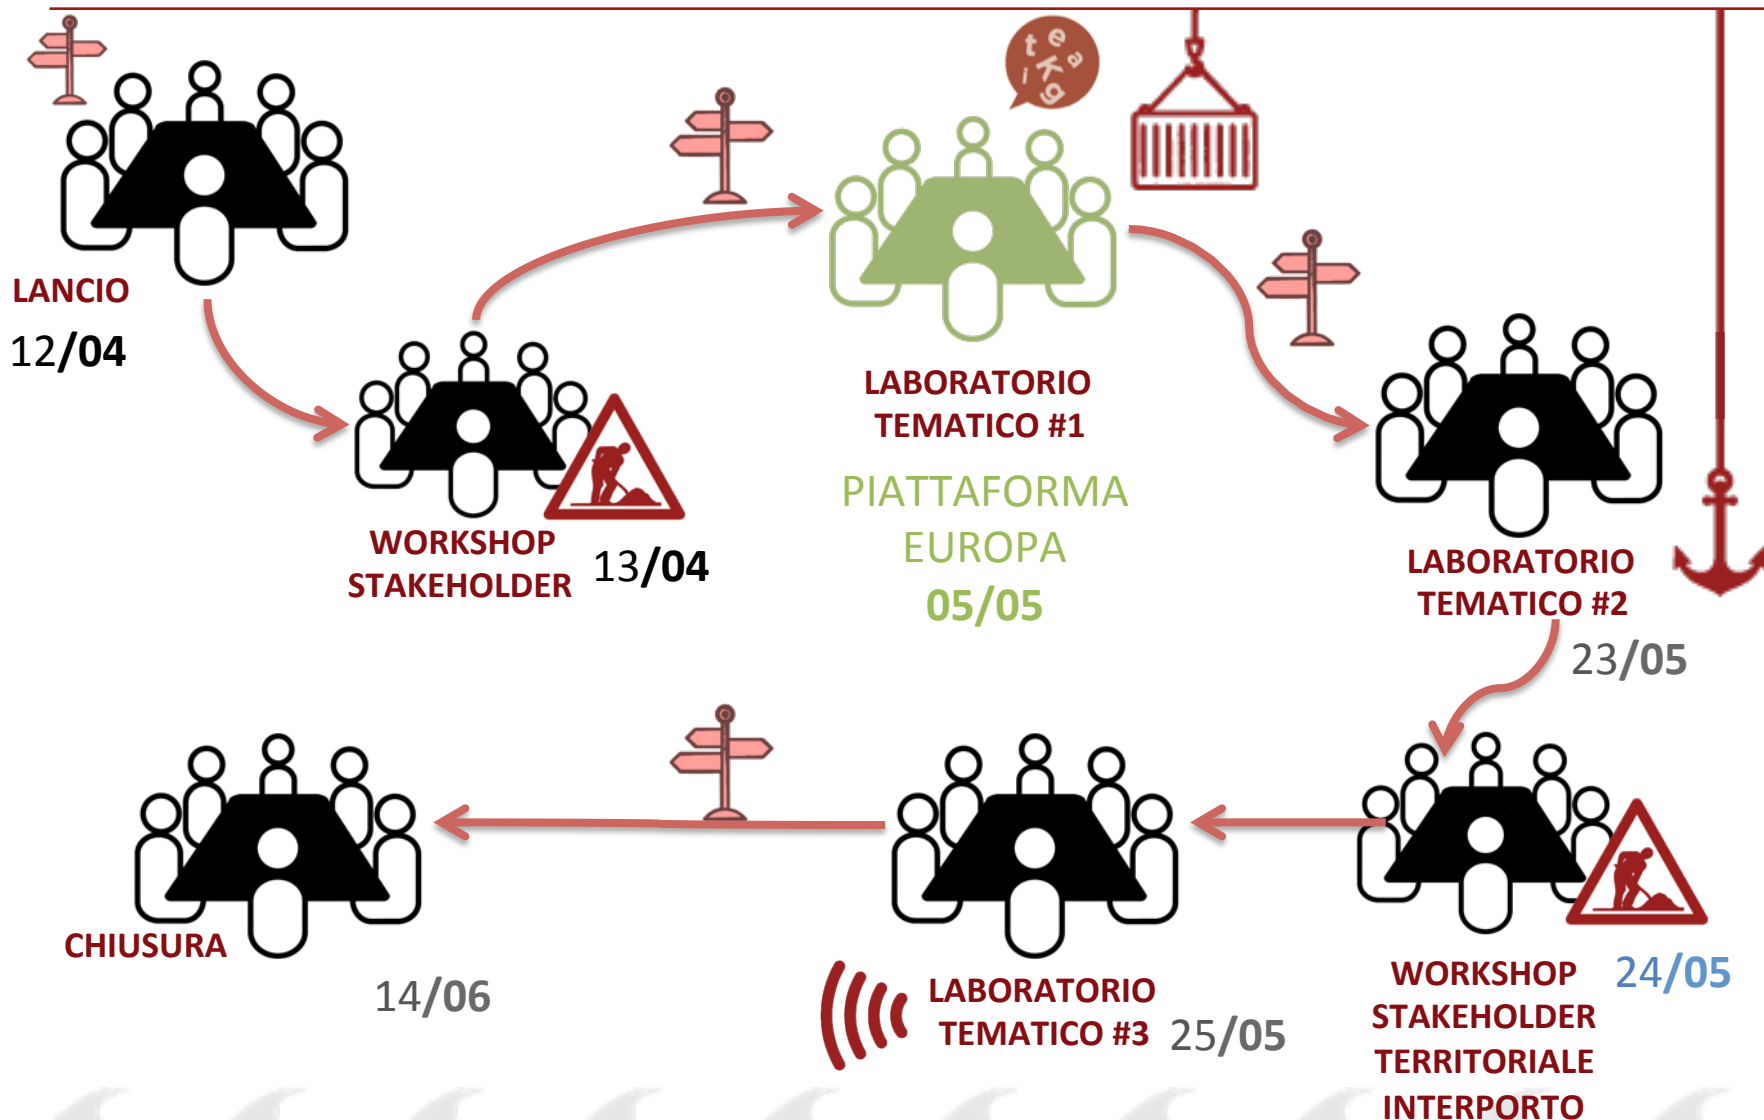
LANCIO
12/04

WORKSHOP STAKEHOLDER 13/04

teaKgi

LABORATORIO TEMATICO #1
PIATTAFORMA EUROPA
05/05

LABORATORIO TEMATICO #2
23/05

WORKSHOP STAKEHOLDER TERRITORIALE INTERPORTO 24/05

LABORATORIO TEMATICO #3 25/05

CHIUSURA
14/06